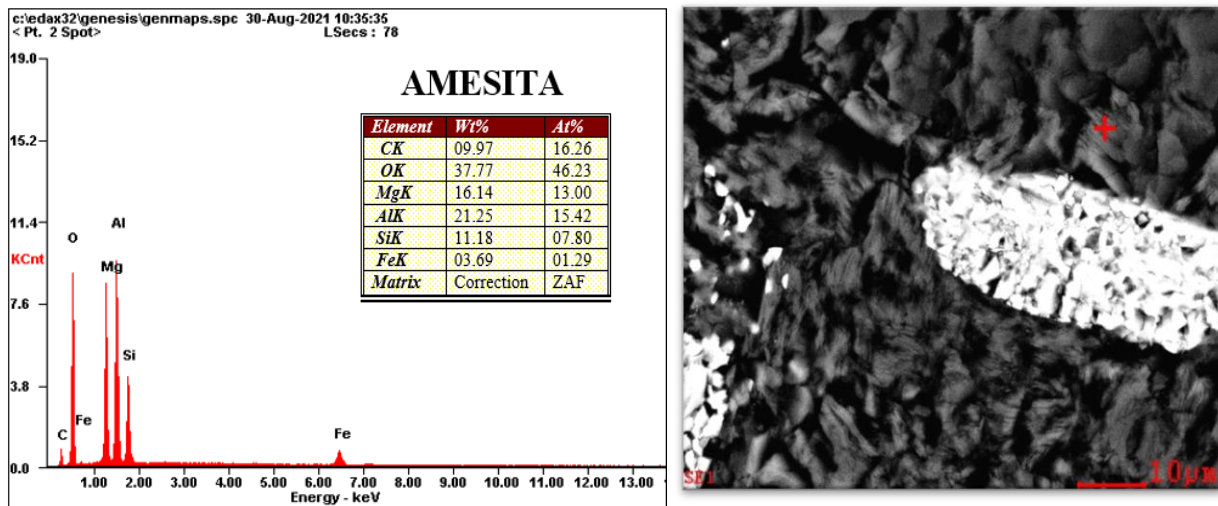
c:\edax32\genesis\genmaps.spc 30-Aug-2021 10:35:35
< Pt. 2 Spot> LSecs : 78

19.0
15.2
11.4
KCnt
7.6
3.8
0.0

O
Al
Mg
Si
C
Fe
Fe

1.00 2.00 3.00 4.00 5.00 6.00 7.00 8.00 9.00 10.00 11.00 12.00 13.00
Energy - keV

AMESITA

| Element | Wt% | At% |
|---|---|---|
| CK | 09.97 | 16.26 |
| OK | 37.77 | 46.23 |
| MgK | 16.14 | 13.00 |
| AlK | 21.25 | 15.42 |
| SiK | 11.18 | 07.80 |
| FeK | 03.69 | 01.29 |
| Matrix | Correction | ZAF |

SE1
10μm